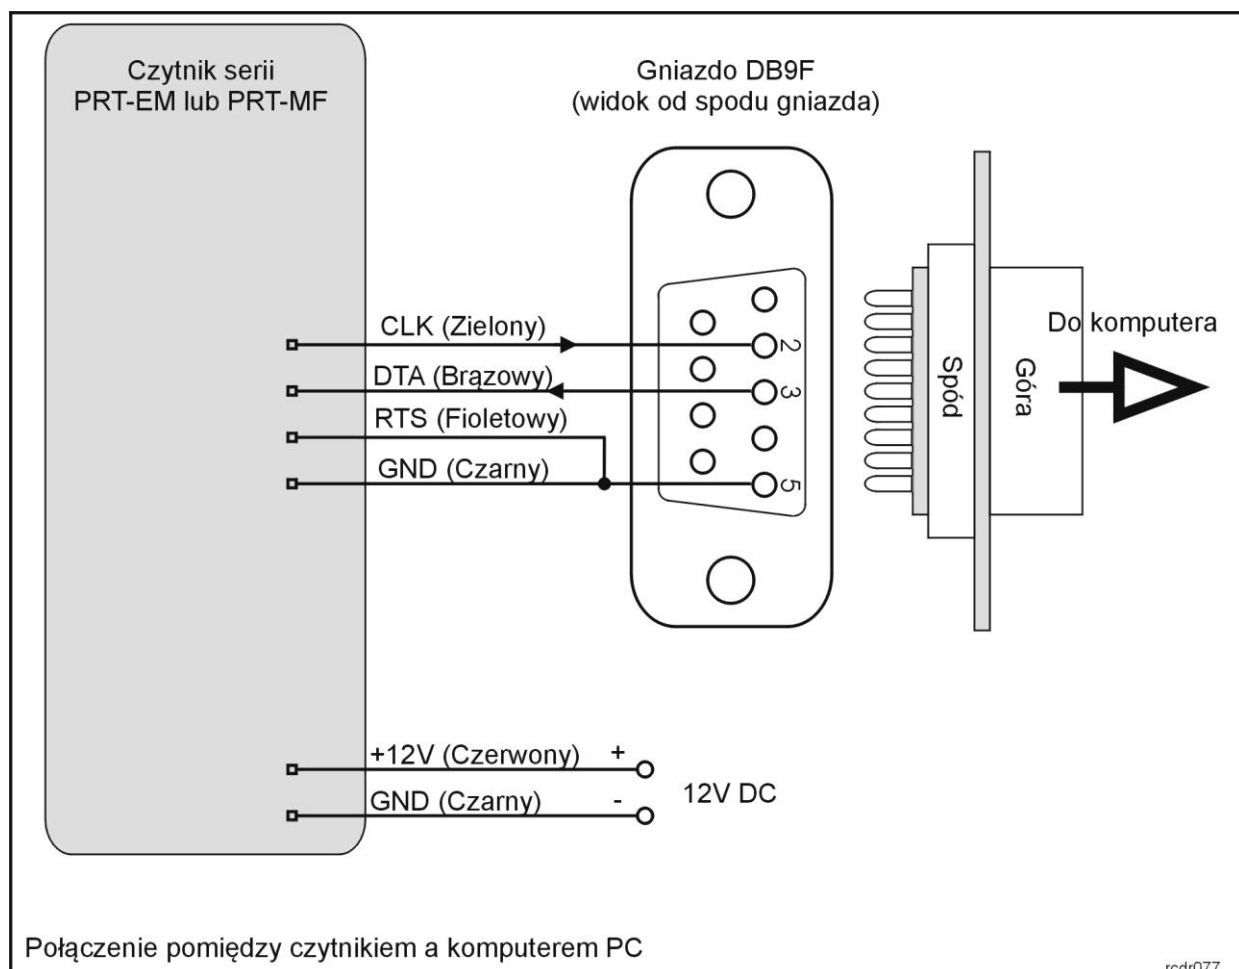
Czytnik serii
PRT-EM lub PRT-MF

Gniazdo DB9F
(widok od spodu gniazda)

CLK (Zielony)
DTA (Brązowy)
RTS (Fioletowy)
GND (Czarny)

2
3
5

Spód
Góra
Do komputera

+12V (Czerwony) +
GND (Czarny) -
12V DC

Połączenie pomiędzy czytnikiem a komputerem PC

rcdr077